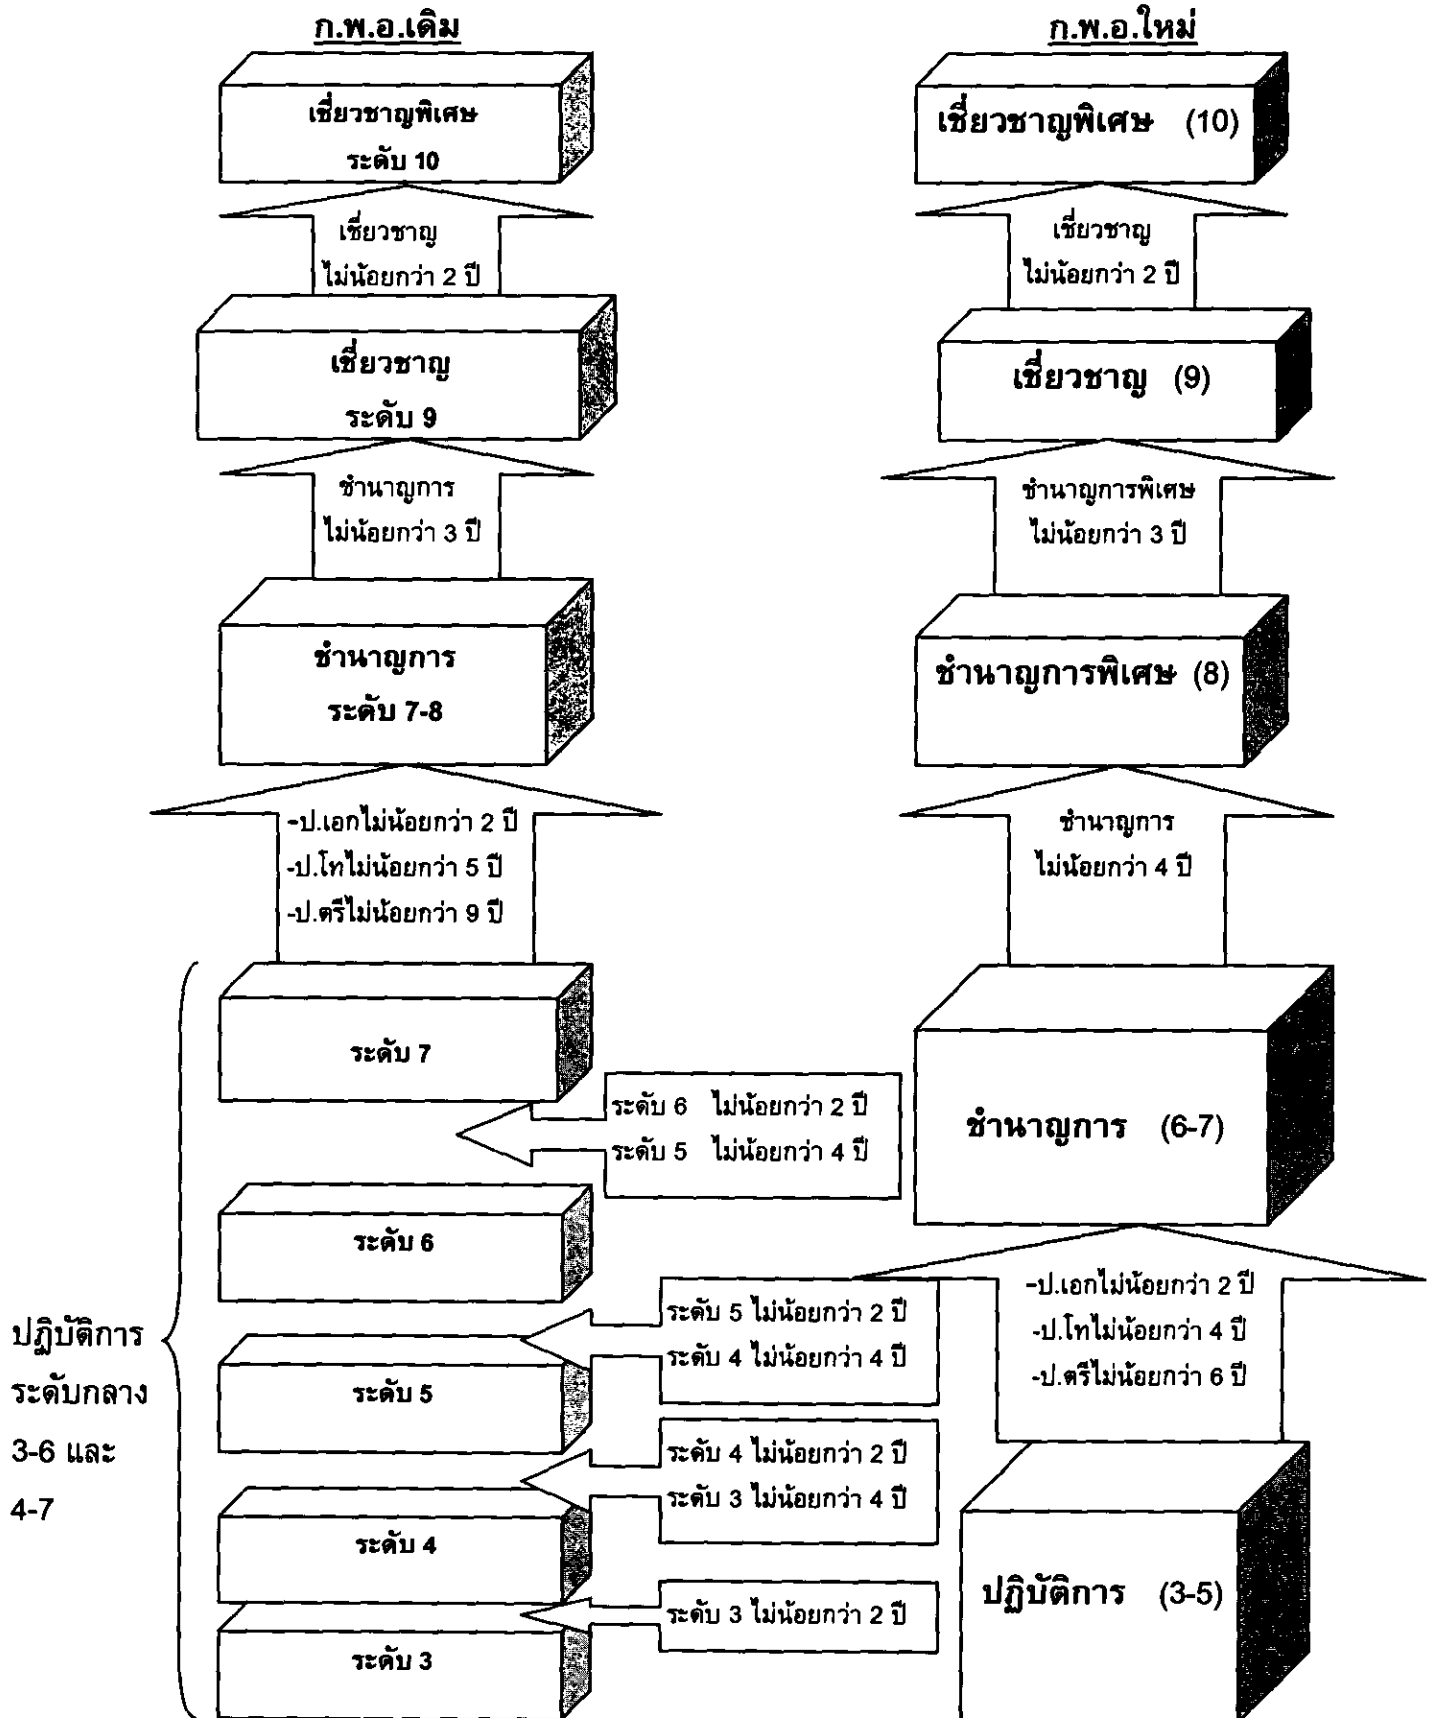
ก.พ.อ.เดิม

เชี่ยวชาญพิเศษ ระดับ 10

เชี่ยวชาญ ไม่น้อยกว่า 2 ปี

เชี่ยวชาญ ระดับ 9

ชำนาญการ ไม่น้อยกว่า 3 ปี

ชำนาญการ ระดับ 7-8

-ป.เอกไม่น้อยกว่า 2 ปี
-ป.โทไม่น้อยกว่า 5 ปี
-ป.ตรีไม่น้อยกว่า 9 ปี

ระดับ 7

ระดับ 6 ไม่น้อยกว่า 2 ปี
ระดับ 5 ไม่น้อยกว่า 4 ปี

ระดับ 6

ระดับ 5 ไม่น้อยกว่า 2 ปี
ระดับ 4 ไม่น้อยกว่า 4 ปี

ระดับ 5

ระดับ 4 ไม่น้อยกว่า 2 ปี
ระดับ 3 ไม่น้อยกว่า 4 ปี

ระดับ 4

ระดับ 3 ไม่น้อยกว่า 2 ปี

ระดับ 3

ปฏิบัติการ ระดับกลาง 3-6 และ 4-7

ก.พ.อ.ใหม่

เชี่ยวชาญพิเศษ (10)

เชี่ยวชาญ ไม่น้อยกว่า 2 ปี

เชี่ยวชาญ (9)

ชำนาญการพิเศษ ไม่น้อยกว่า 3 ปี

ชำนาญการพิเศษ (8)

ชำนาญการ ไม่น้อยกว่า 4 ปี

ชำนาญการ (6-7)

-ป.เอกไม่น้อยกว่า 2 ปี
-ป.โทไม่น้อยกว่า 4 ปี
-ป.ตรีไม่น้อยกว่า 6 ปี

ปฏิบัติการ (3-5)